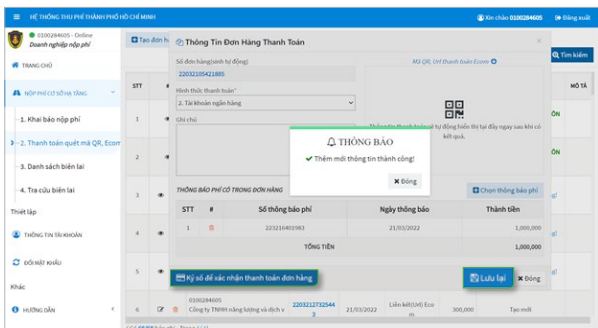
HỆ THỐNG THU PHÍ THÀNH PHỐ HỒ CHÍ MINH

Xin chào 0100284605 | Đăng xuất

0100284605 - Online
Doanh nghiệp nộp phí

TRANG CHỦ

NỘP PHÍ CƠ SỞ HẠ TẦNG

1. Khai báo nộp phí

2. Thanh toán quét mã QR, Ecom

3. Danh sách biên lai

4. Tra cứu biên lai

Thiết lập

THÔNG TIN TÀI KHOẢN

ĐỔI MẬT KHẨU

Khác

HƯỚNG DẪN

Tạo đơn

Tìm kiếm

STT

MÔ TẢ

Thông Tin Đơn Hàng Thanh Toán

Số đơn hàng(sinh tự động)

22032105421885

Mã QR, Url thanh toán Ecom

Hình thức thanh toán*

2. Tài khoản ngân hàng

Ghi chú

Thông tin thanh toán sẽ tự động hiển thị tại đây ngay sau khi có kết quả.

THÔNG BÁO

Thêm mới thông tin thành công!

Đóng

THÔNG BÁO PHÍ CÓ TRONG ĐƠN HÀNG

Chọn thông báo phí

| STT | # | Số thông báo phí | Ngày thông báo | Thành tiền |
|---|---|---|---|---|
| 1 | | 223216401983 | 21/03/2022 | 1,000,000 |
| | | TỔNG TIỀN | | 1,000,000 |

Ký số để xác nhận thanh toán đơn hàng

Lưu lại

Đóng

1
2
3
4
5
6

0100284605
Công ty TNHH năng lượng và dịch v

22032127325443

21/03/2022

Liên kết(Url) Ecom

300,000

Tạo mới